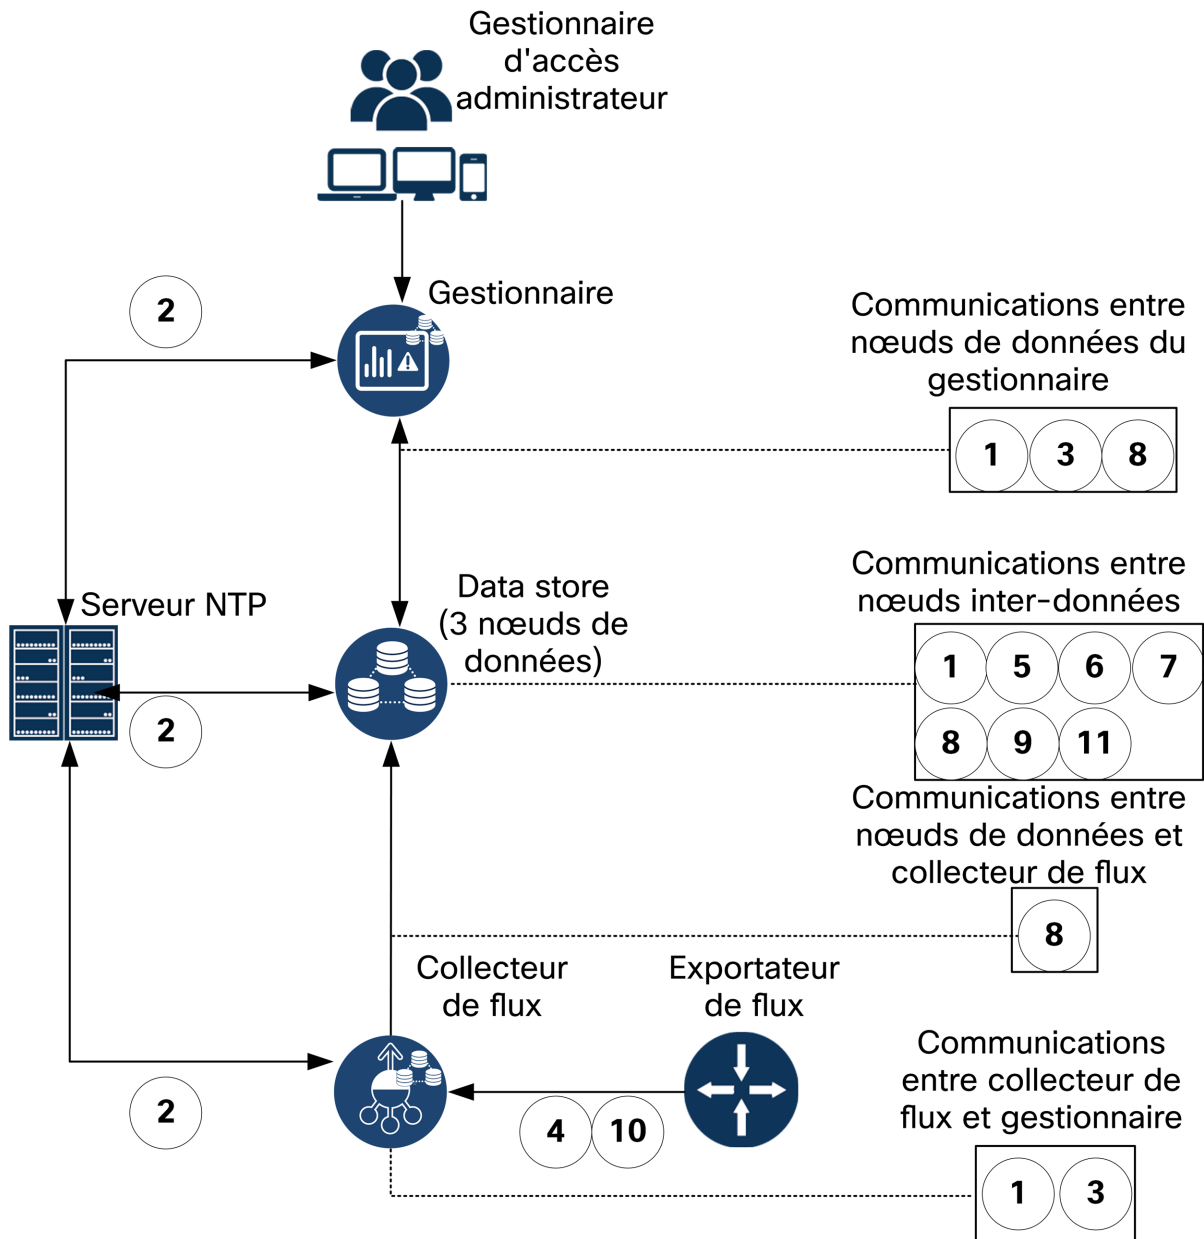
Gestionnaire d'accès administrateur

Gestionnaire

2

Communications entre nœuds de données du gestionnaire

1 3 8

Serveur NTP

Data store (3 nœuds de données)

Communications entre nœuds inter-données

1 5 6 7
8 9 11

2

Communications entre nœuds de données et collecteur de flux

8

Collecteur de flux

Exportateur de flux

2

4 10

Communications entre collecteur de flux et gestionnaire

1 3